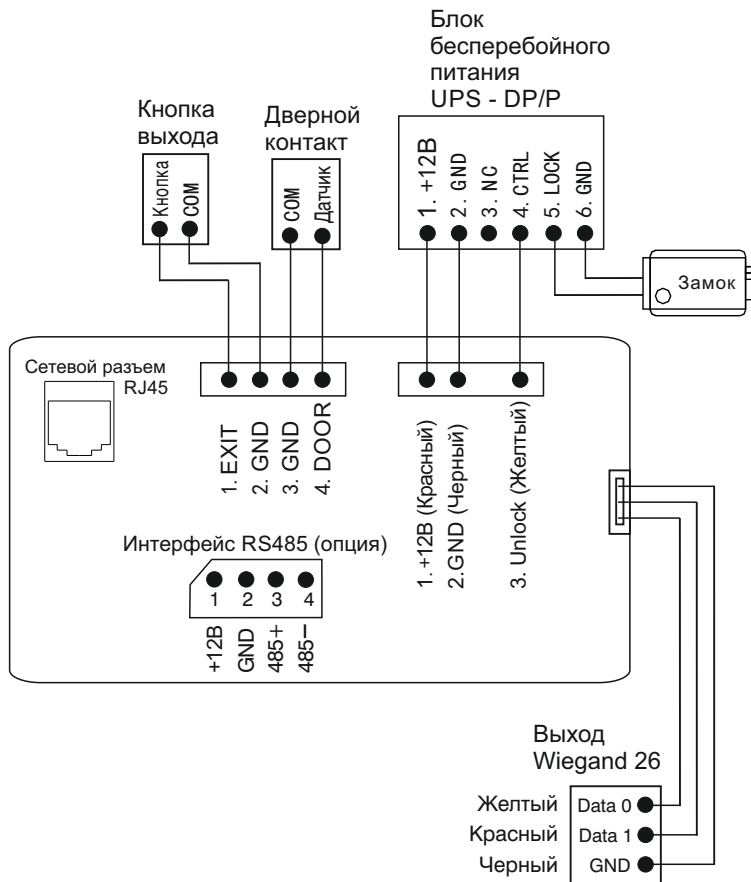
Блок бесперебойного питания UPS - DP/P

Кнопка выхода

Кнопка
COM

Дверной контакт

COM
Датчик

1. +12В
2. GND
3. NC
4. CTRL
5. LOCK
6. GND

Замок

Сетевой разъем RJ45

1. EXIT
2. GND
3. GND
4. DOOR

1. +12В (Красный)
2.GND (Черный)
3. Unlock (Желтый)

Интерфейс RS485 (опция)

1 2 3 4

+12В
GND
485+
485−

Выход Wiegand 26

Желтый Data 0
Красный Data 1
Черный GND